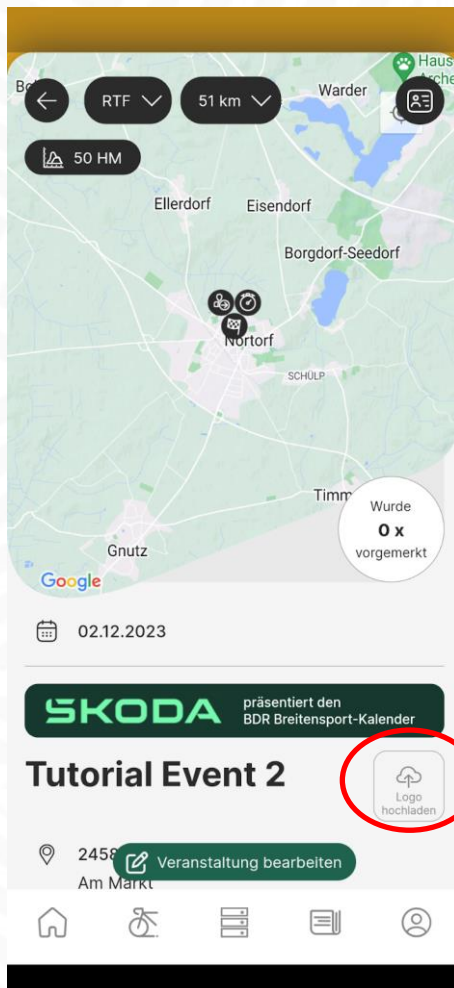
Bo
RTF
51 km
Warder
Haus
Arche
50 HM
Ellerdorf
Eisendorf
Borgdorf-Seedorf
Nortorf
SCHÜLP
Timm
Wurde
0 x
vorgemerkt
Gnutz
Google

02.12.2023

SKODA
präsentiert den
BDR Breitensport-Kalender

Tutorial Event 2

Logo
hochladen

2458
Am Markt
Veranstaltung bearbeiten